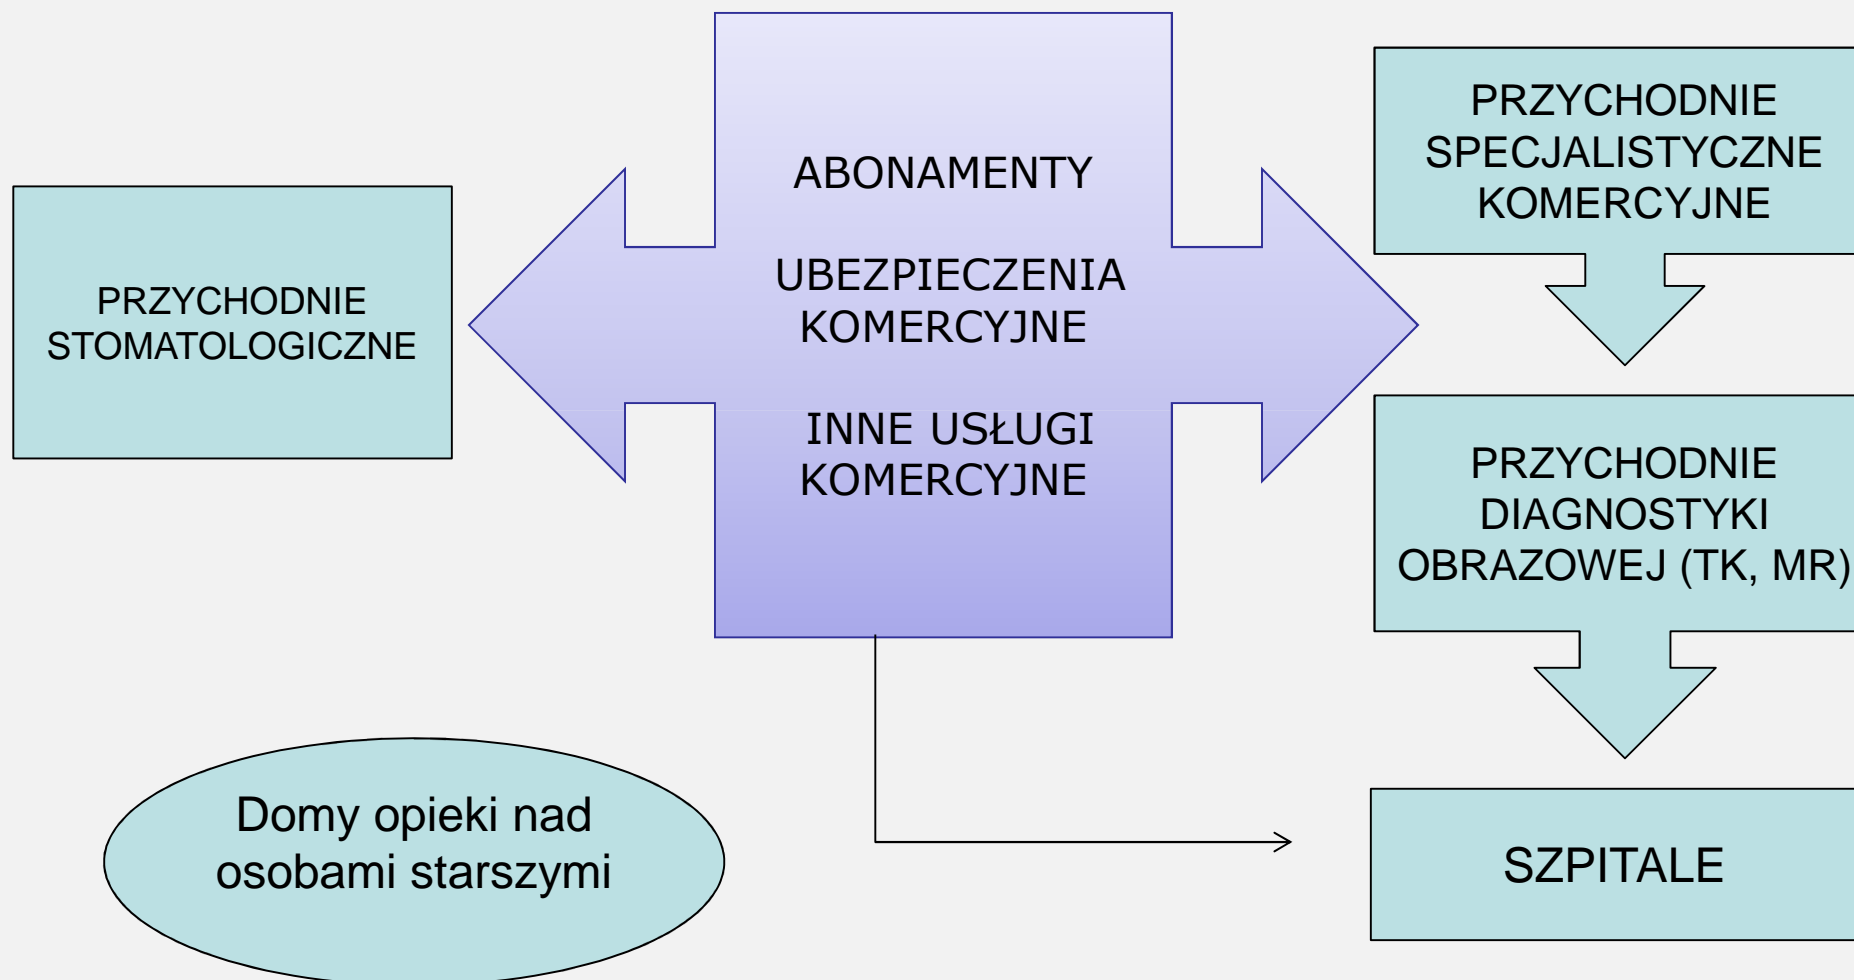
PRZYCHODNIE STOMATOLOGICZNE

ABONAMENTY

UBEZPIECZENIA KOMERCYJNE

INNE USŁUGI KOMERCYJNE

PRZYCHODNIE SPECJALISTYCZNE KOMERCYJNE

PRZYCHODNIE DIAGNOSTYKI OBRAZOWEJ (TK, MR)

SZPITALE

Domy opieki nad osobami starszymi